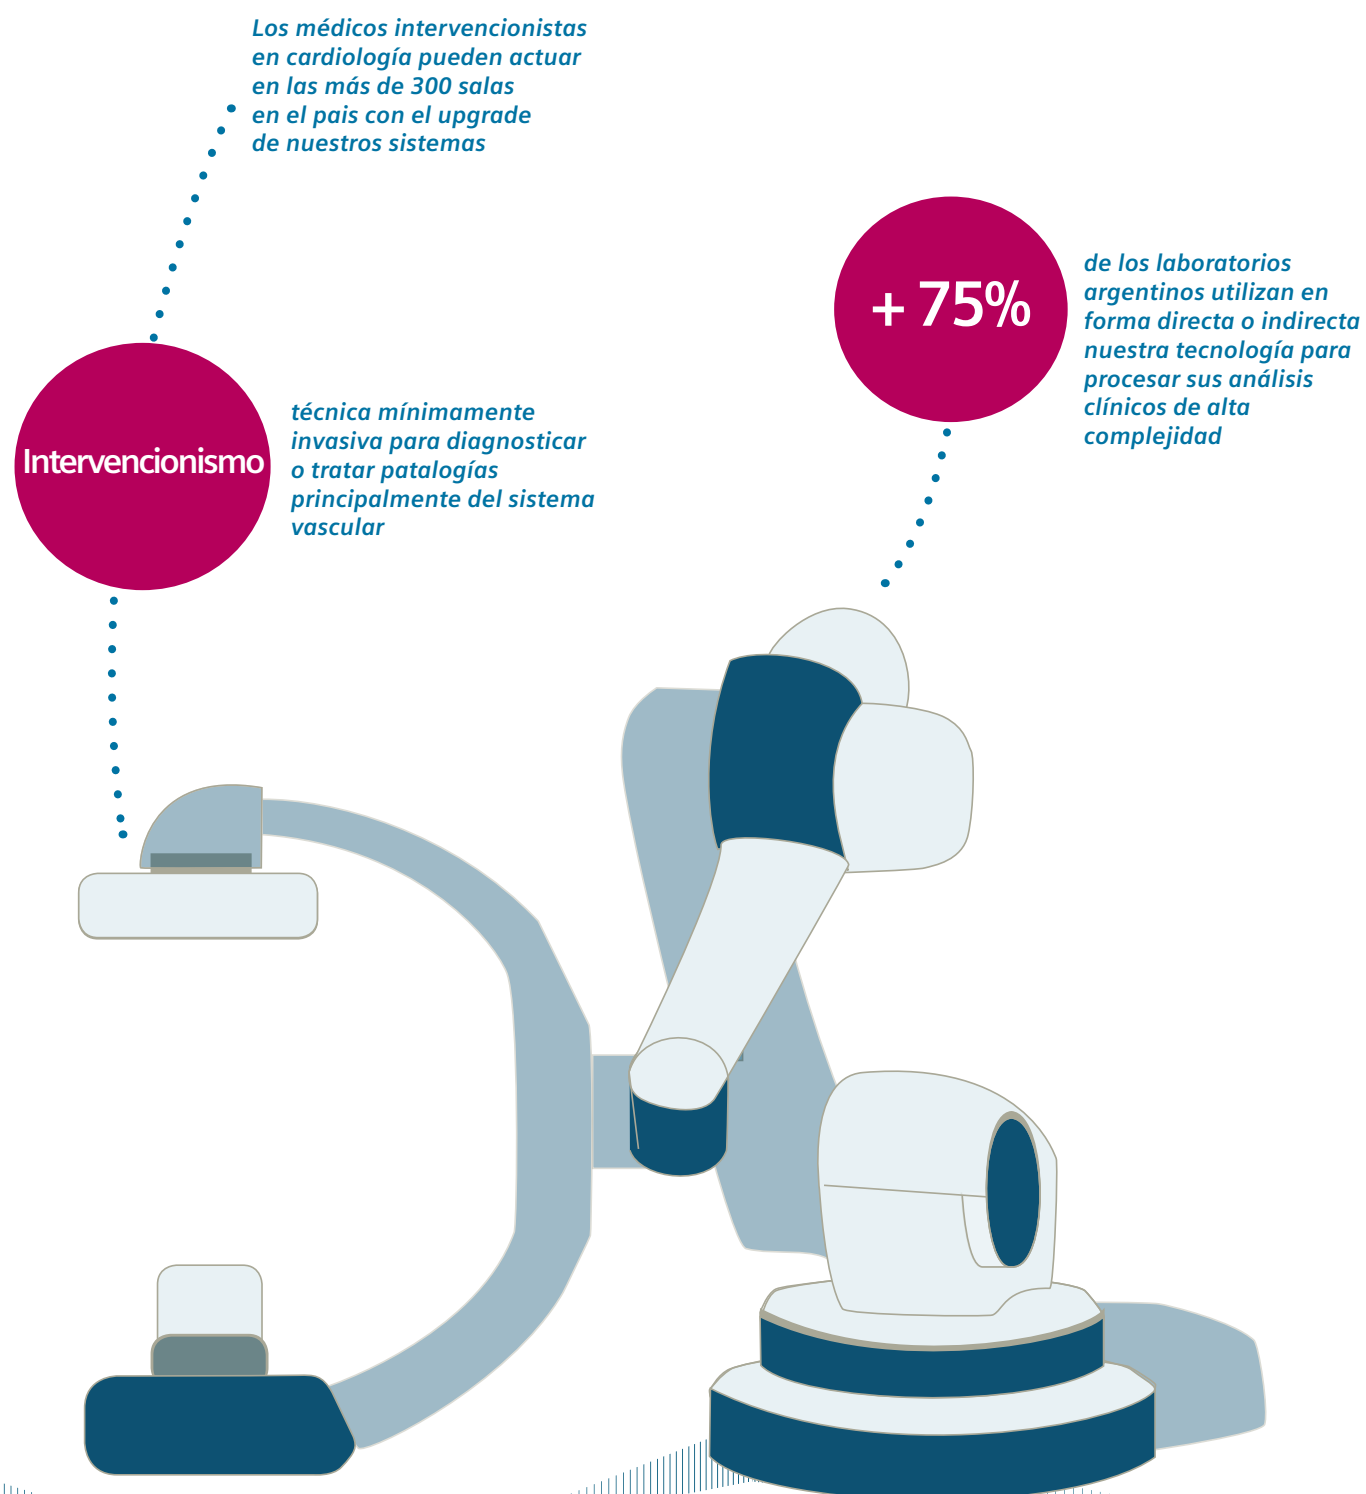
Los médicos intervencionistas en cardiología pueden actuar en las más de 300 salas en el pais con el upgrade de nuestros sistemas

+ 75%

de los laboratorios argentinos utilizan en forma directa o indirecta nuestra tecnología para procesar sus análisis clínicos de alta complejidad

Intervencionismo

técnica mínimamente invasiva para diagnosticar o tratar patalogías principalmente del sistema vascular